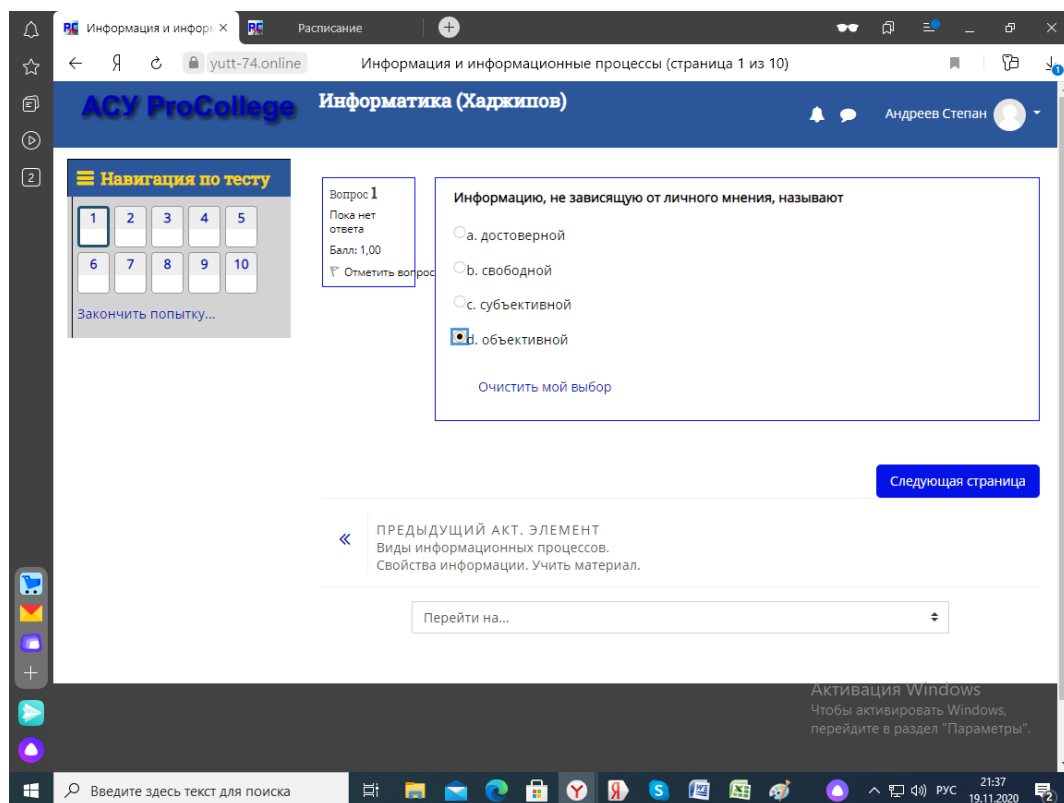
Информация и информ ×
Расписание
2
yutt-74.online
Информация и информационные процессы (страница 1 из 10)
АСУ ProCollege
Информатика (Хаджипов)
Андреев Степан
Навигация по тесту
| 1 | 2 | 3 | 4 | 5 |
|---|---|---|---|---|
| 6 | 7 | 8 | 9 | 10 |
Закончить попытку...
Вопрос 1
Пока нет ответа
Балл: 1,00
Отметить вопрос
Информацию, не зависящую от личного мнения, называют
a. достоверной
b. свободной
c. субъективной
d. объективной
Очистить мой выбор
Следующая страница
«
ПРЕДЫДУЩИЙ АКТ. ЭЛЕМЕНТ
Виды информационных процессов. Свойства информации. Учить материал.
Перейти на...
Активация Windows
Чтобы активировать Windows, перейдите в раздел "Параметры".
Введите здесь текст для поиска
РУС
21:37
19.11.2020
2